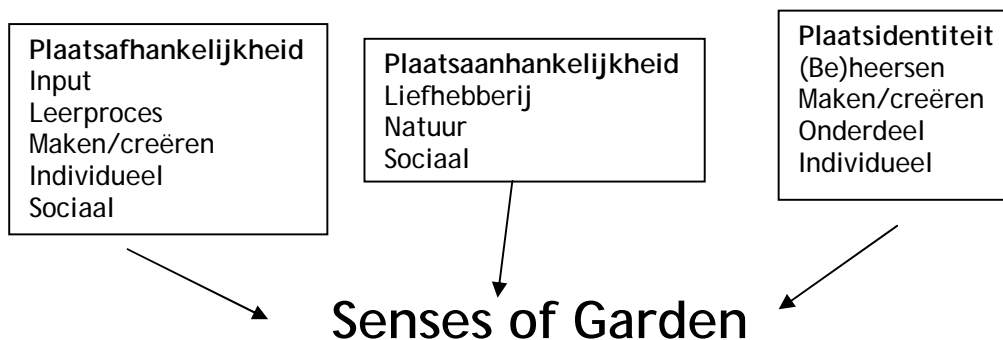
Plaatsafhankelijkheid
Input
Leerproces
Maken/creëren
Individueel
Sociaal

Plaatsaanhankelijkheid
Liefhebberij
Natuur
Sociaal

Plaatsidentiteit
(Be)heersen
Maken/creëren
Onderdeel
Individueel

Senses of Garden